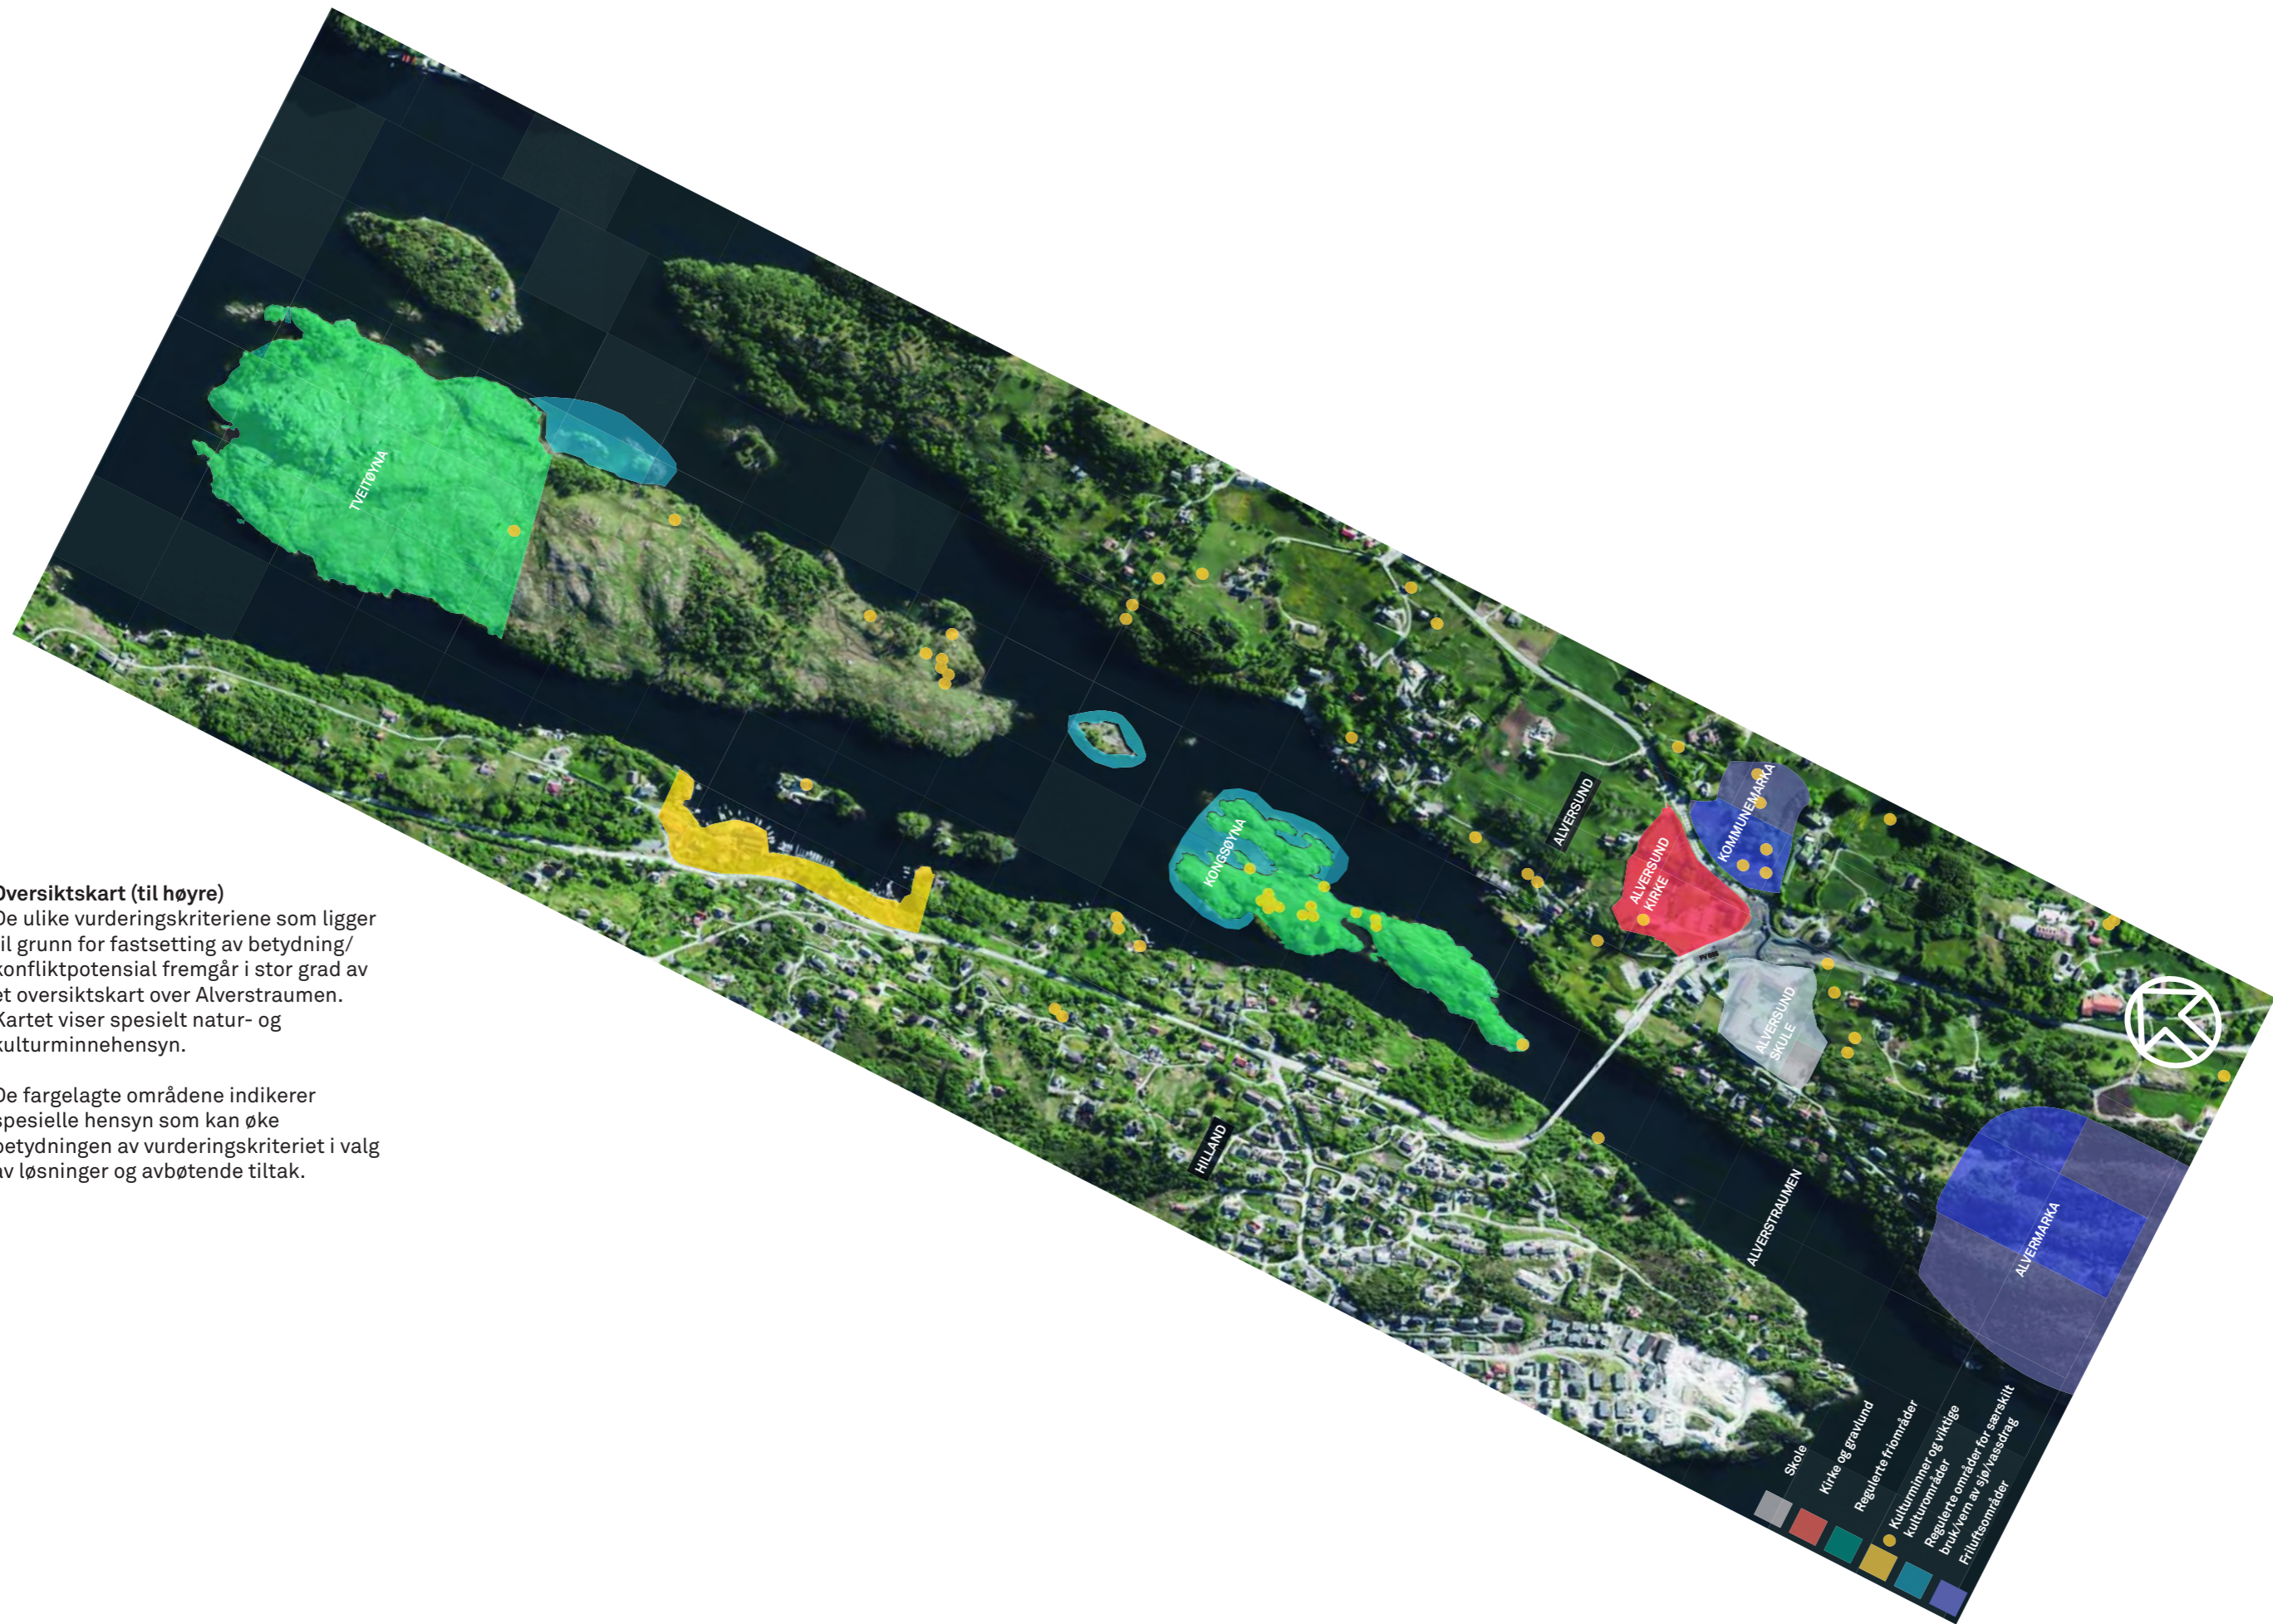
Oversiktskart (til høyre)
De ulike vurderingskriteriene som ligger til grunn for fastsetting av betydning/ konfliktpotensial fremgår i stor grad av et oversiktskart over Alverstraumen. Kartet viser spesielt natur- og kulturminnehensyn.

De fargelagte områdene indikerer spesielle hensyn som kan øke betydningen av vurderingskriteriet i valg av løsninger og avbøtende tiltak.

TVEITØYNA
KONGSØYNA
ALVERSUND
ALVERSUND KIRKE
KOMMUNEMARKA
ALVERSUND SKULE
HILLAND
ALVERSTRAUMEN
ALVERMARKA

Skole
Kirke og gravlund
Regulerte friområder
Kulturminner og viktige kulturområder
Regulerte områder for særskilt bruk/vern av sjø/vassdrag
Friluftsområder